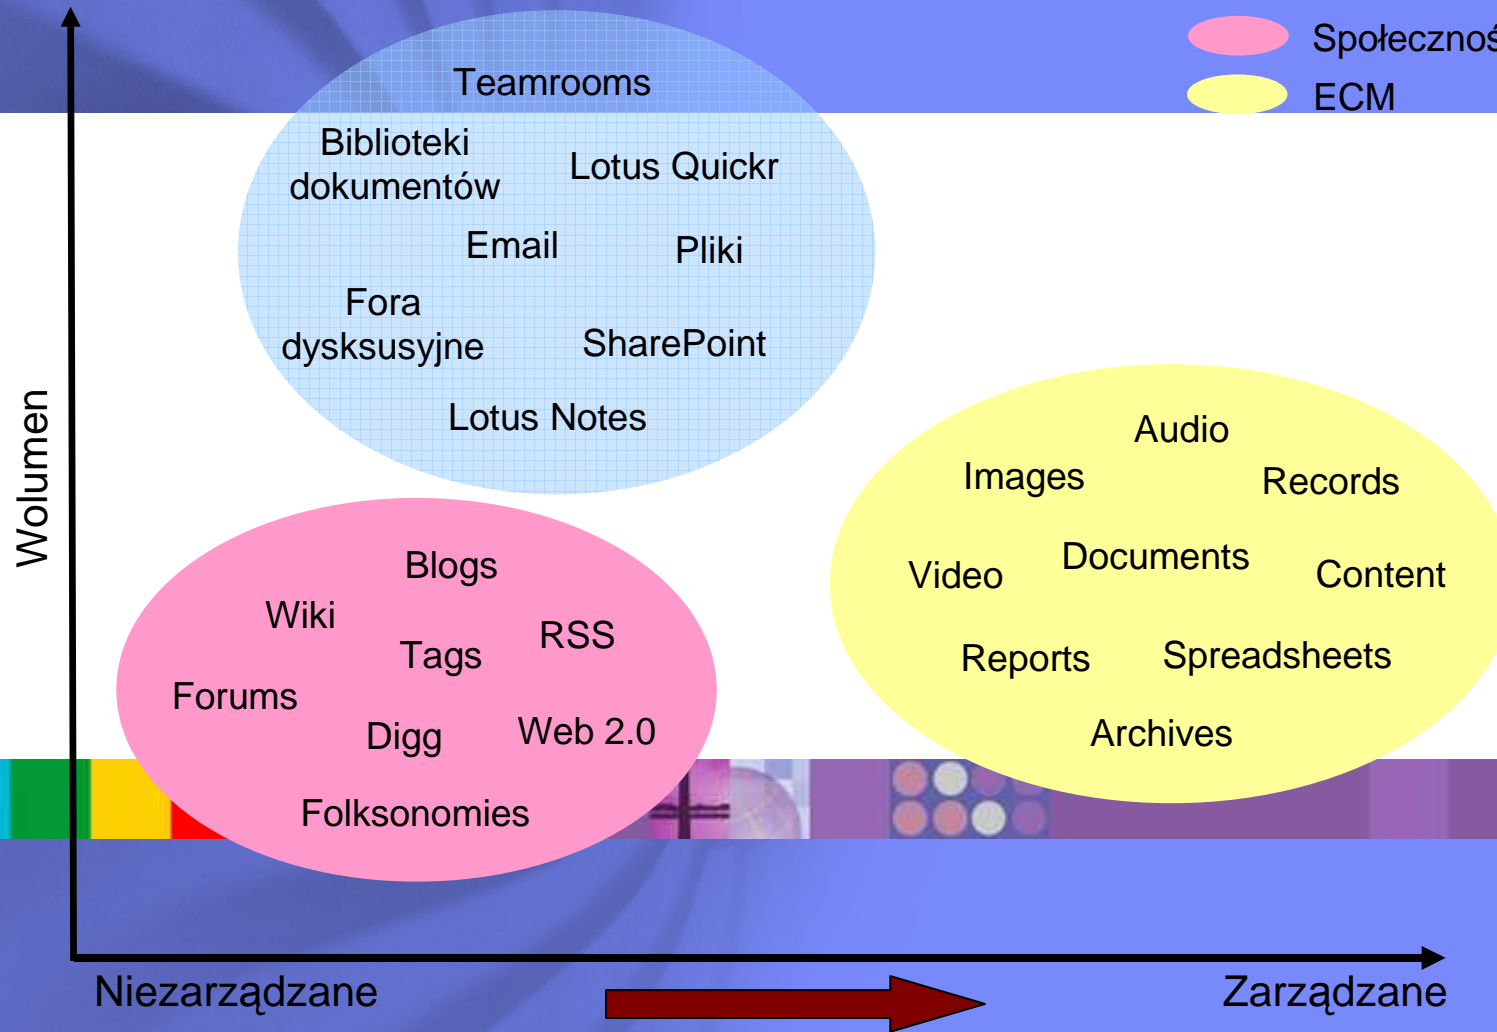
Społecznoś

ECM

Teamrooms

Biblioteki dokumentów

Lotus Quickr

Email

Pliki

Fora dysksusyjne

SharePoint

Lotus Notes

Wolumen

Audio

Images

Records

Video

Documents

Content

Reports

Spreadsheets

Archives

Blogs

Wiki

Tags

RSS

Forums

Digg

Web 2.0

Folksonomies

Niezarządzane

Zarządzane